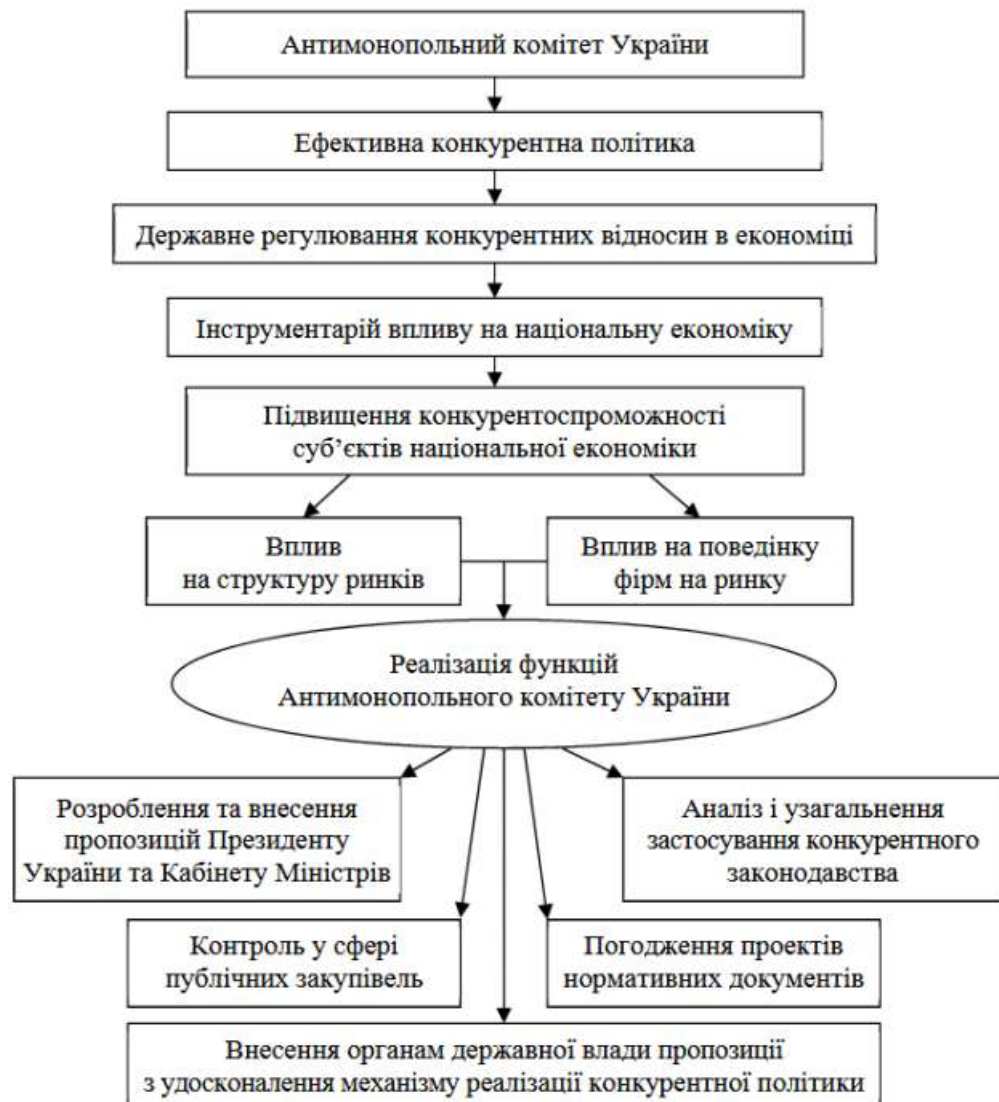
Антимонопольний комітет України

Ефективна конкурентна політика

Державне регулювання конкурентних відносин в економіці

Інструментарій впливу на національну економіку

Підвищення конкурентоспроможності суб'єктів національної економіки

Вплив на структуру ринків

Вплив на поведінку фірм на ринку

Реалізація функцій Антимонопольного комітету України

Розроблення та внесення пропозицій Президенту України та Кабінету Міністрів

Аналіз і узагальнення застосування конкурентного законодавства

Контроль у сфері публічних закупівель

Погодження проектів нормативних документів

Внесення органам державної влади пропозиції з удосконалення механізму реалізації конкурентної політики